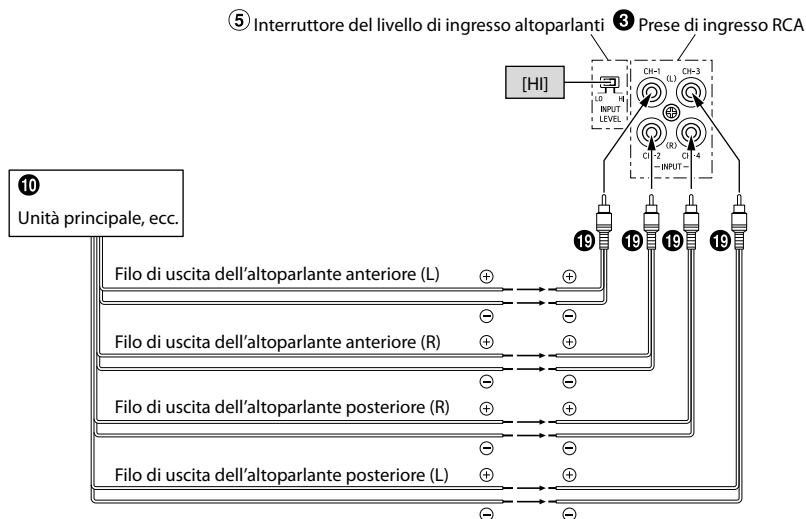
⑤ Interruttore del livello di ingresso altoparlanti ❸ Prese di ingresso RCA

[HI]

LO HI
INPUT
LEVEL

CH-1 (L) CH-3
CH-2 (R) CH-4
INPUT

❿
Unità principale, ecc.

⓳ ⓳ ⓳ ⓳

Filo di uscita dell'altoparlante anteriore (L) ⊕ ⊕ ⊖ ⊖

Filo di uscita dell'altoparlante anteriore (R) ⊕ ⊕ ⊖ ⊖

Filo di uscita dell'altoparlante posteriore (R) ⊕ ⊕ ⊖ ⊖

Filo di uscita dell'altoparlante posteriore (L) ⊕ ⊕ ⊖ ⊖